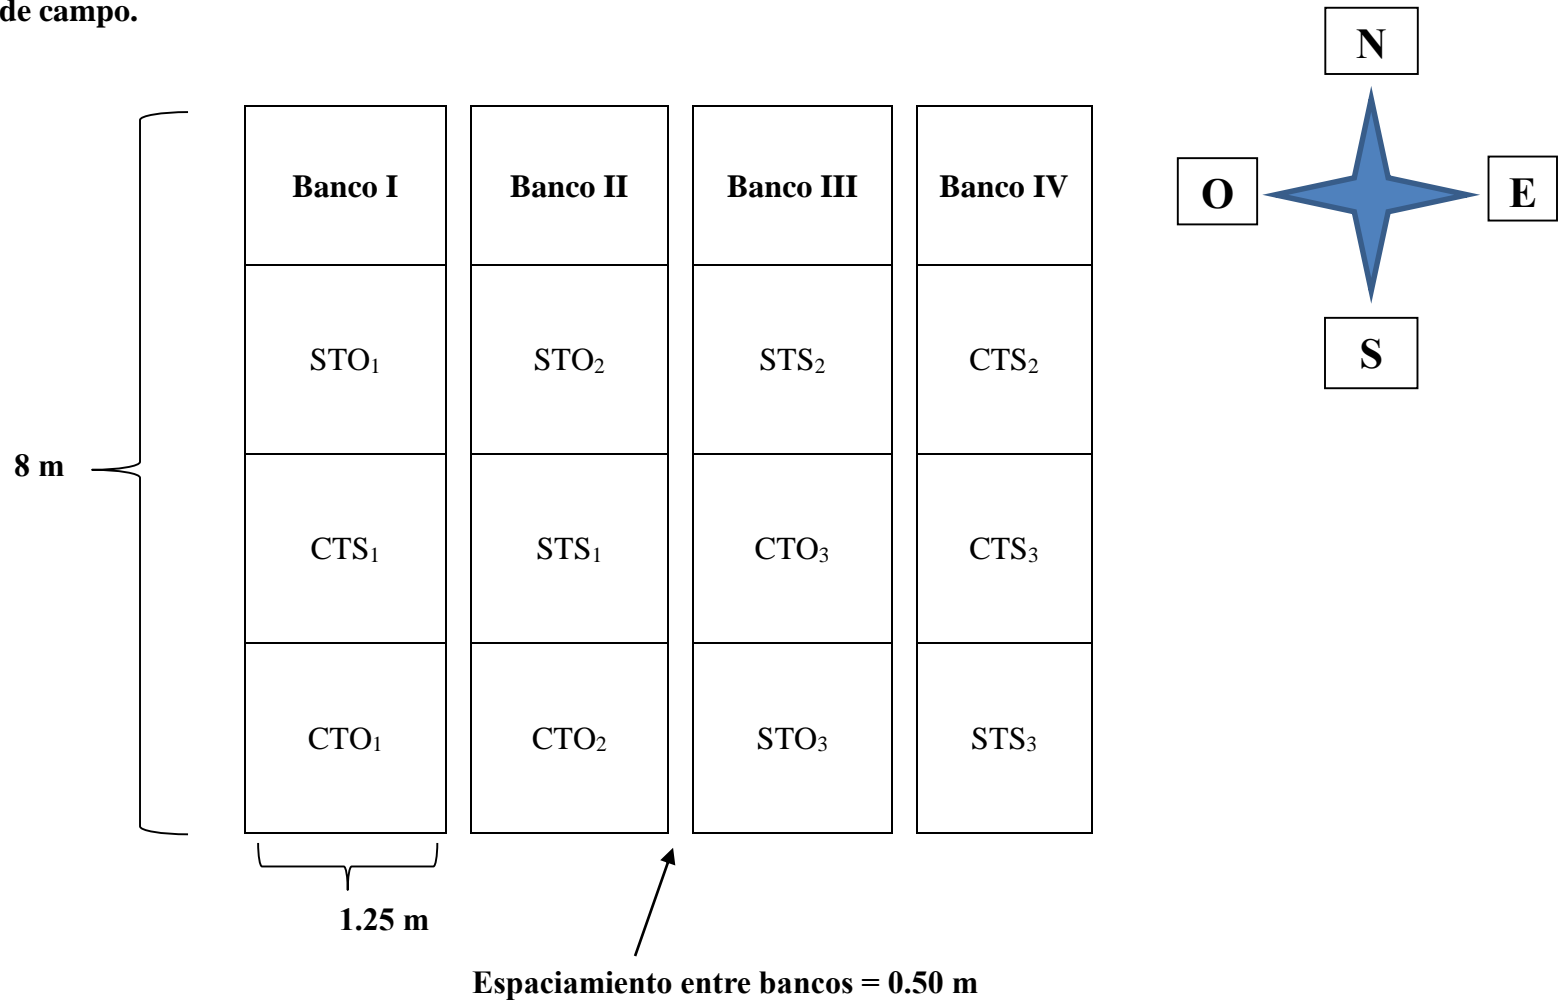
de campo.

N
O
E
S

8 m

| Banco I | Banco II | Banco III | Banco IV |
|---|---|---|---|
| $STO_1$ | $STO_2$ | $STS_2$ | $CTS_2$ |
| $CTS_1$ | $STS_1$ | $CTO_3$ | $CTS_3$ |
| $CTO_1$ | $CTO_2$ | $STO_3$ | $STS_3$ |

1.25 m

Espaciamiento entre bancos = 0.50 m